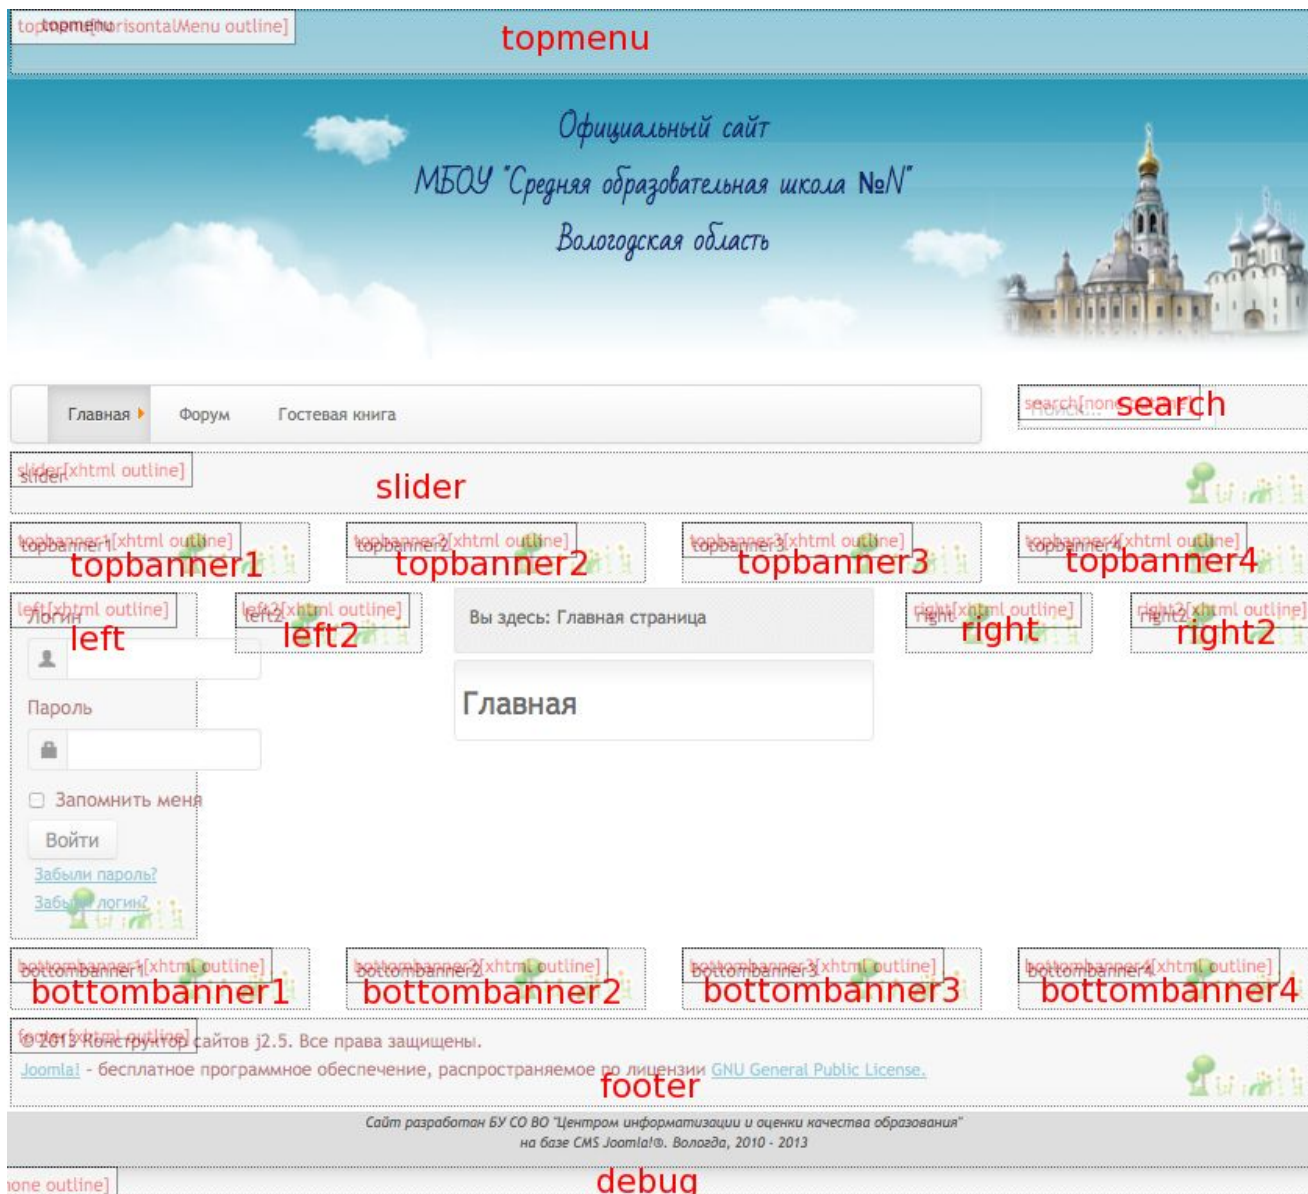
topmenu[horisontalMenu outline]
topmenu

Официальный сайт
МБОУ "Средняя образовательная школа №N"
Вологодская область

Главная
Форум
Гостевая книга

search[none outline]
search

slider[xhtml outline]
slider

topbanner1[xhtml outline]
topbanner1
topbanner2[xhtml outline]
topbanner2
topbanner3[xhtml outline]
topbanner3
topbanner4[xhtml outline]
topbanner4

left[xhtml outline]
Логин
left
left2[xhtml outline]
left2

Пароль

Запомнить меня
Войти
Забыли пароль?
Забыли логин?

Вы здесь: Главная страница

Главная

right[xhtml outline]
right
right2[xhtml outline]
right2

bottombanner1[xhtml outline]
bottombanner1
bottombanner2[xhtml outline]
bottombanner2
bottombanner3[xhtml outline]
bottombanner3
bottombanner4[xhtml outline]
bottombanner4

footer[xhtml outline]
© 2013 Конструктор сайтов j2.5. Все права защищены.
Joomla! - бесплатное программное обеспечение, распространяемое по лицензии GNU General Public License.
footer

Сайт разработан БУ СО ВО "Центром информатизации и оценки качества образования" на базе CMS Joomla!®. Вологда, 2010 - 2013

none outline]
debug